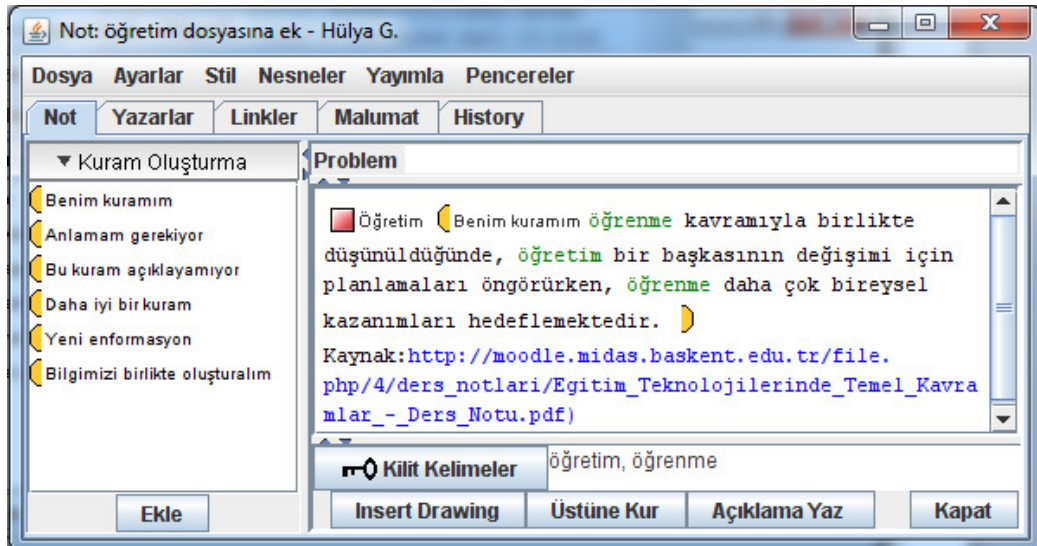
Not: öğretim dosyasına ek - Hülya G.

Dosya Ayarlar Stil Nesneler Yayımla Pencereler

Not Yazarlar Linkler Malumat History

▼ Kuram Oluşturma

Benim kuramım
Anlamam gerekiyor
Bu kuram açıklayamıyor
Daha iyi bir kuram
Yeni enformasyon
Bilgimizi birlikte oluşturalım

Ekle

Problem

Öğretim Benim kuramım öğrenme kavramıyla birlikte düşünüldüğünde, öğretim bir başkasının değişimi için planlamaları öngörürken, öğrenme daha çok bireysel kazanımları hedeflemektedir.

Kaynak:http://moodle.midas.baskent.edu.tr/file.php/4/ders_notlari/Egitim_Teknolojilerinde_Temel_Kavramlar_-_Ders_Notu.pdf)

Kilit Kelimeler öğretim, öğrenme

Insert Drawing Üstüne Kur Açıklama Yaz Kapat